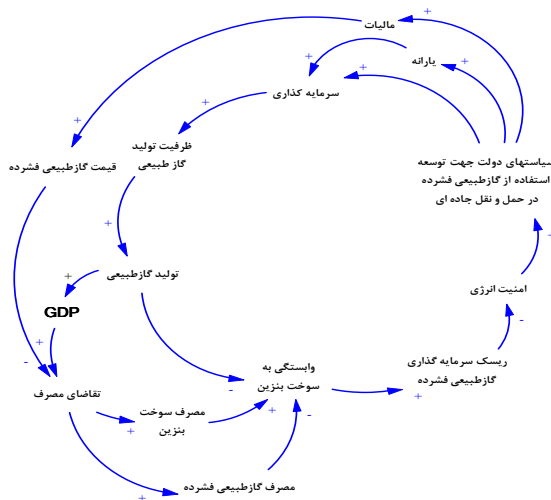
مالیات
+
یارانه
+
+
سرمایه گذاری
+
+
ظرفیت تولید گاز طبیعی
+
قیمت گازطبیعی فشرده
سیاستهای دولت جهت توسعه استفاده از گازطبیعی فشرده در حمل و نقل جاده ای
+
تولید گازطبیعی
+
GDP
+
امنیت انرژی
-
-
+
-
وابستگی به سوخت بنزین
ریسک سرمایه گذاری گازطبیعی فشرده
-
+
تقاضای مصرف
مصرف سوخت بنزین
+
+
-
مصرف گازطبیعی فشرده
+